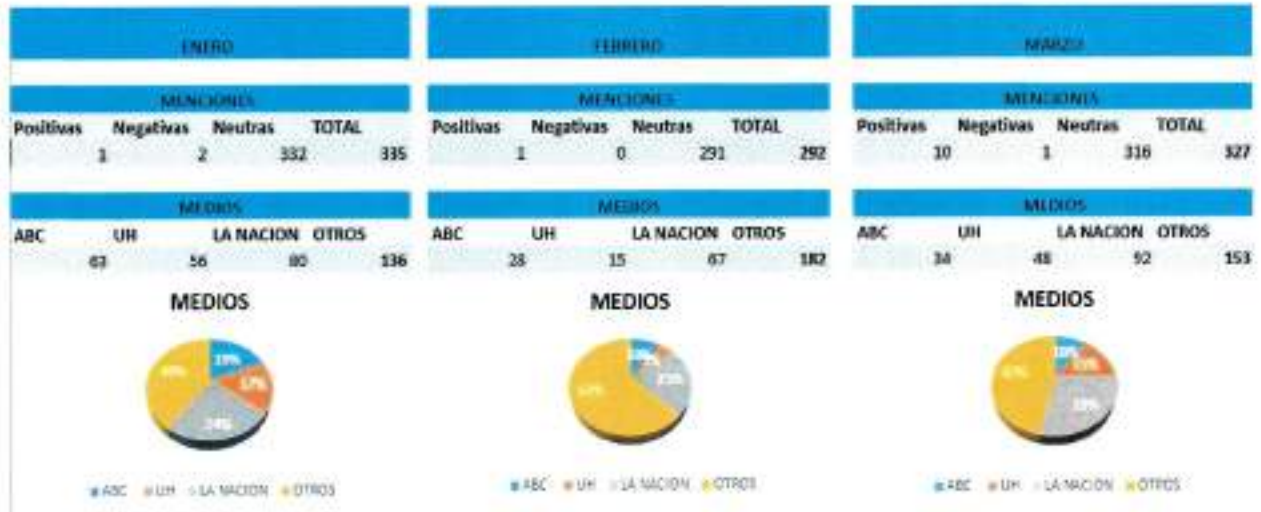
ENERO

MENCIONES

| Positivas | Negativas | Neutras | TOTAL |
|---|---|---|---|
| 1 | 2 | 332 | 335 |

MEDIOS

| ABC | UH | LA NACION | OTROS |
|---|---|---|---|
| 63 | 56 | 80 | 136 |

MEDIOS

19% 17% 24% 40%

ABC UH LA NACION OTROS

FEBRERO

MENCIONES

| Positivas | Negativas | Neutras | TOTAL |
|---|---|---|---|
| 1 | 0 | 291 | 292 |

MEDIOS

| ABC | UH | LA NACION | OTROS |
|---|---|---|---|
| 28 | 15 | 67 | 182 |

MEDIOS

10% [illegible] 23% 62%

ABC UH LA NACION OTROS

MARZO

MENCIONES

| Positivas | Negativas | Neutras | TOTAL |
|---|---|---|---|
| 10 | 1 | 316 | 327 |

MEDIOS

| ABC | UH | LA NACION | OTROS |
|---|---|---|---|
| 34 | 48 | 92 | 153 |

MEDIOS

10% 15% 28% 47%

ABC UH LA NACION OTROS